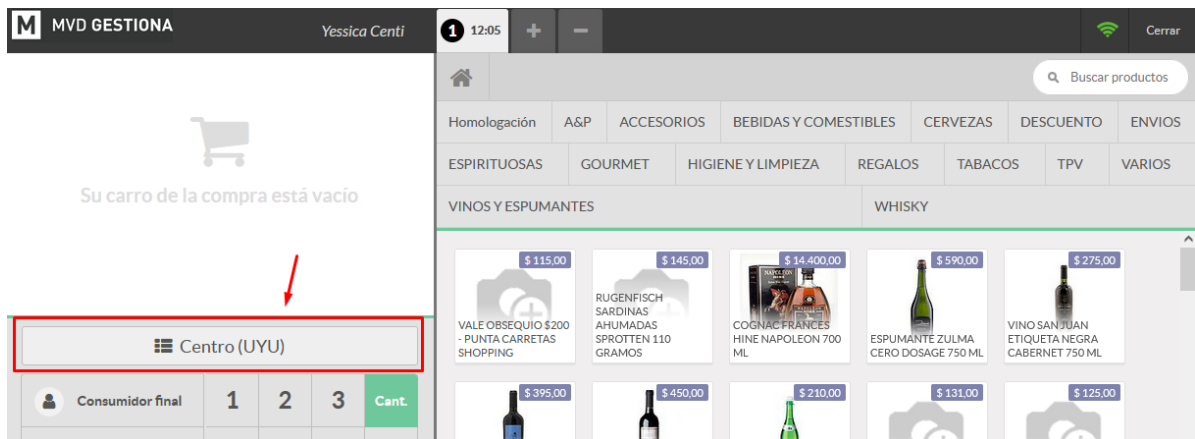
M MVD GESTIONA

Yessica Centi

1 12:05 + −

Cerrar

Buscar productos

Su carro de la compra está vacío

| Homologación | A&P | ACCESORIOS | BEBIDAS Y COMESTIBLES | CERVEZAS | DESCUENTO | ENVIOS |
|---|---|---|---|---|---|---|
| ESPIRITUOSAS | GOURMET | HIGIENE Y LIMPIEZA | REGALOS | TABACOS | TPV | VARIOS |
| VINOS Y ESPUMANTES | WHISKY | | | | | |

$ 115,00
VALE OBSEQUIO $200 - PUNTA CARRETAS SHOPPING

$ 145,00
RUGENFISCH SARDINAS AHUMADAS SPROTTEN 110 GRAMOS

$ 14.400,00
COGNAC FRANCES HINE NAPOLEON 700 ML

$ 590,00
ESPUMANTE ZULMA CERO DOSAGE 750 ML

$ 275,00
VINO SAN JUAN ETIQUETA NEGRA CABERNET 750 ML

Centro (UYU)

Consumidor final

1 2 3 Cant.

$ 395,00

$ 450,00

$ 210,00

$ 131,00

$ 125,00